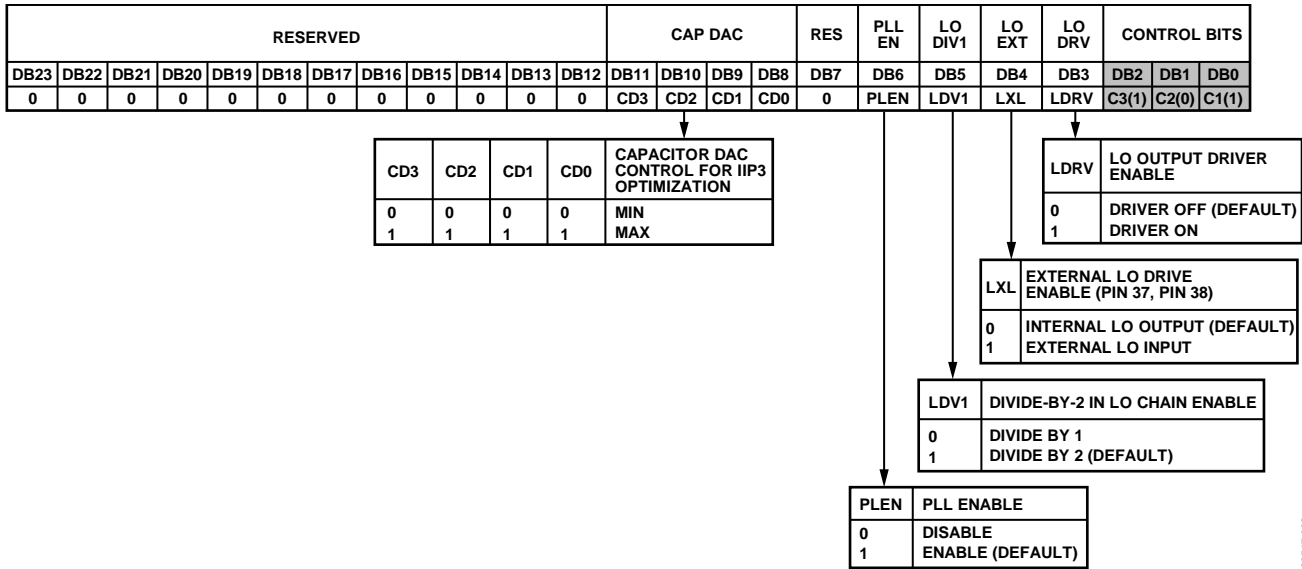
| RESERVED | | | | | | | | | | | | CAP DAC | | | | RES | PLL EN | LO DIV1 | LO EXT | LO DRV | CONTROL BITS | | |
|---|---|---|---|---|---|---|---|---|---|---|---|---|---|---|---|---|---|---|---|---|---|---|---|
| DB23 | DB22 | DB21 | DB20 | DB19 | DB18 | DB17 | DB16 | DB15 | DB14 | DB13 | DB12 | DB11 | DB10 | DB9 | DB8 | DB7 | DB6 | DB5 | DB4 | DB3 | DB2 | DB1 | DB0 |
| 0 | 0 | 0 | 0 | 0 | 0 | 0 | 0 | 0 | 0 | 0 | 0 | CD3 | CD2 | CD1 | CD0 | 0 | PLEN | LDV1 | LXL | LDRV | C3(1) | C2(0) | C1(1) |

| CD3 | CD2 | CD1 | CD0 | CAPACITOR DAC CONTROL FOR IIP3 OPTIMIZATION |
|---|---|---|---|---|
| 0 | 0 | 0 | 0 | MIN |
| 1 | 1 | 1 | 1 | MAX |

| LDRV | LO OUTPUT DRIVER ENABLE |
|---|---|
| 0 | DRIVER OFF (DEFAULT) |
| 1 | DRIVER ON |

| LXL | EXTERNAL LO DRIVE ENABLE (PIN 37, PIN 38) |
|---|---|
| 0 | INTERNAL LO OUTPUT (DEFAULT) |
| 1 | EXTERNAL LO INPUT |

| LDV1 | DIVIDE-BY-2 IN LO CHAIN ENABLE |
|---|---|
| 0 | DIVIDE BY 1 |
| 1 | DIVIDE BY 2 (DEFAULT) |

| PLEN | PLL ENABLE |
|---|---|
| 0 | DISABLE |
| 1 | ENABLE (DEFAULT) |